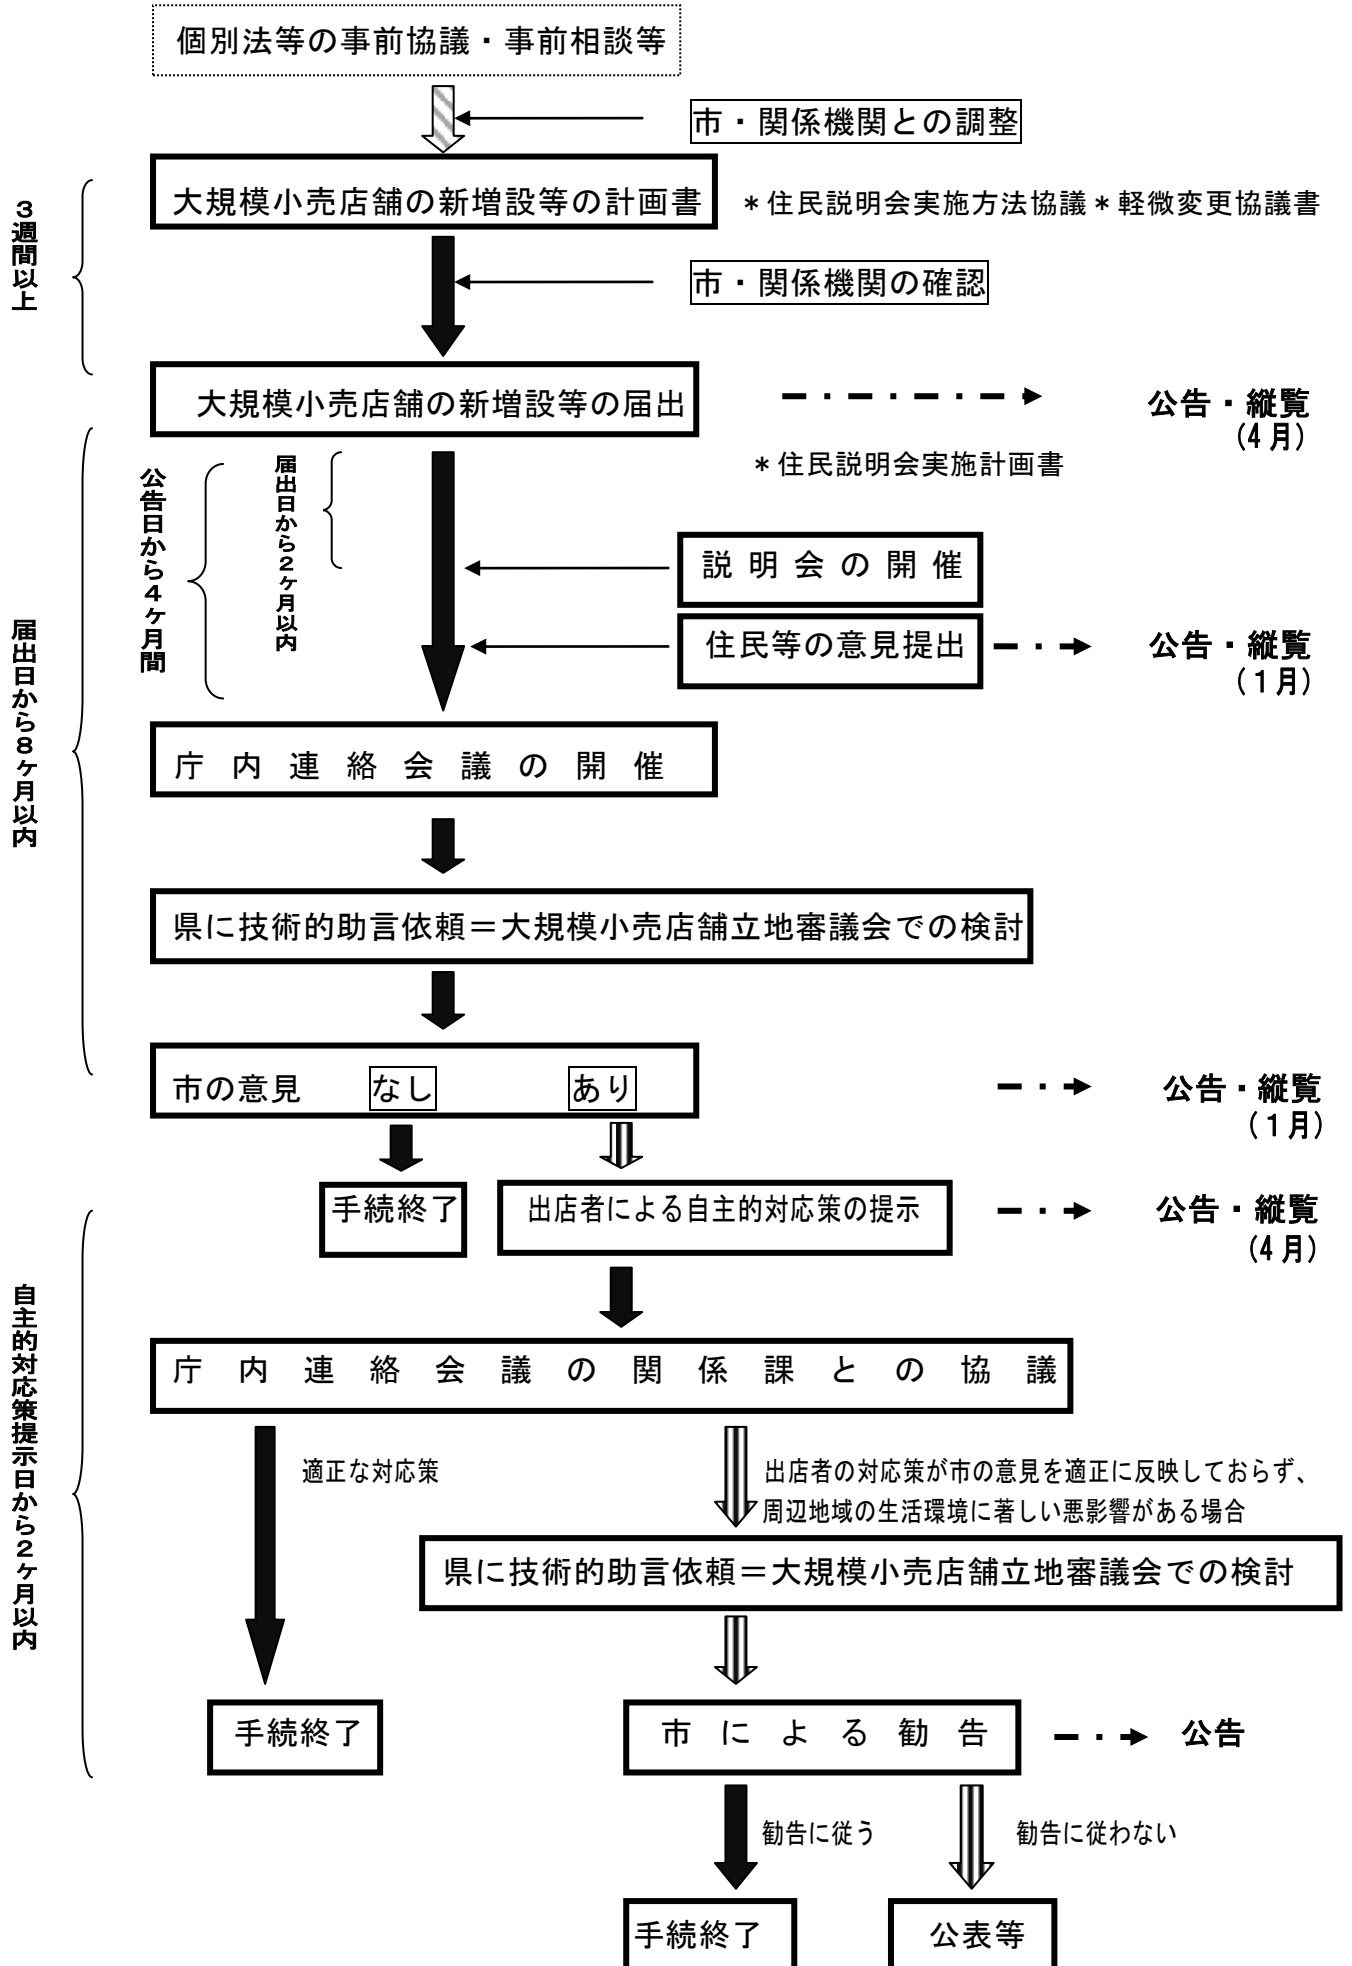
個別法等の事前協議・事前相談等

市・関係機関との調整

3週間以上

大規模小売店舗の新増設等の計画書

＊住民説明会実施方法協議＊軽微変更協議書

市・関係機関の確認

大規模小売店舗の新増設等の届出

公告・縦覧（4月）

届出日から8ヶ月以内

＊住民説明会実施計画書

公告日から4ヶ月間

届出日から2ヶ月以内

説明会の開催

住民等の意見提出

公告・縦覧（1月）

庁内連絡会議の開催

県に技術的助言依頼＝大規模小売店舗立地審議会での検討

市の意見　なし　あり

公告・縦覧（1月）

手続終了

出店者による自主的対応策の提示

公告・縦覧（4月）

自主的対応策提示日から2ヶ月以内

庁内連絡会議の関係課との協議

適正な対応策

出店者の対応策が市の意見を適正に反映しておらず、周辺地域の生活環境に著しい悪影響がある場合

県に技術的助言依頼＝大規模小売店舗立地審議会での検討

手続終了

市による勧告

公告

勧告に従う

勧告に従わない

手続終了

公表等